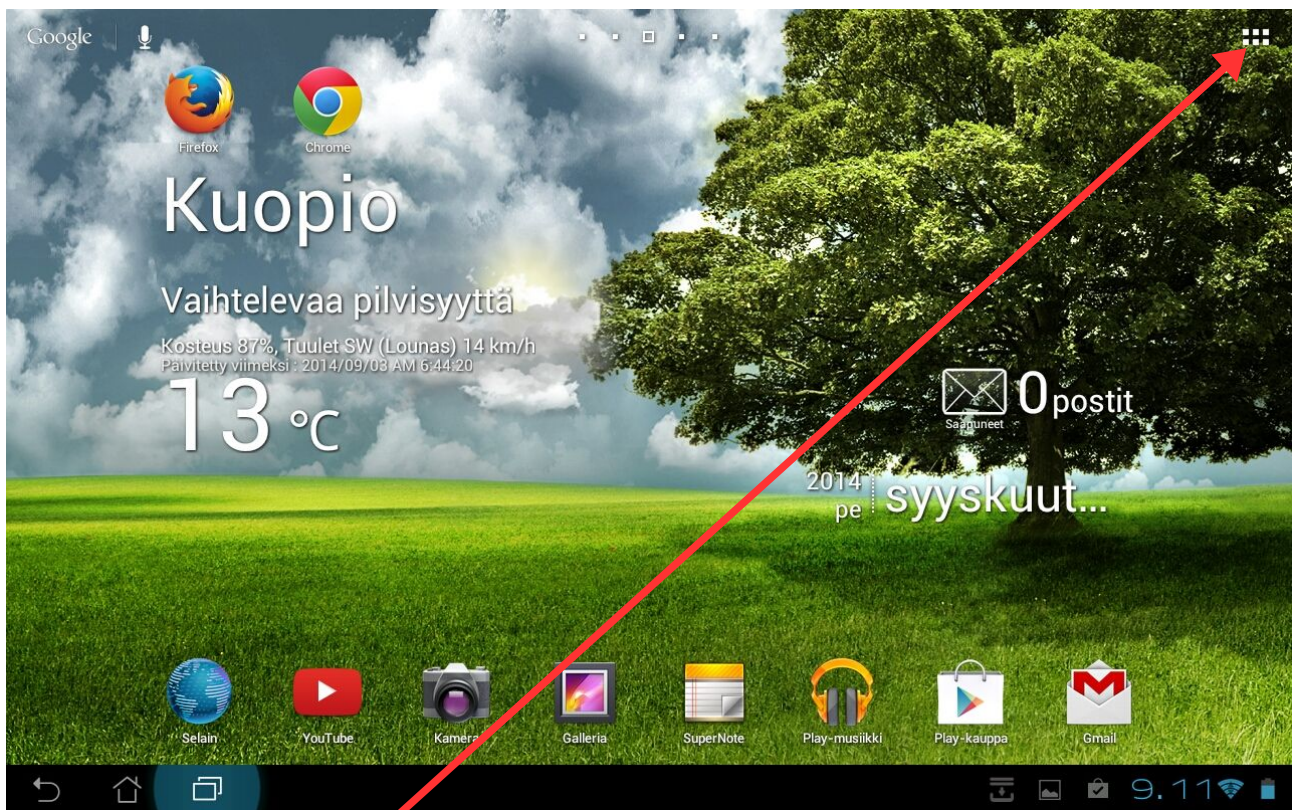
Google

Firefox
Chrome

Kuopio

Vaihtelevaa pilvisyyttä

Kosteus 87%, Tuulet SW (Lounas) 14 km/h
Päivitetty viimeksi : 2014/09/03 AM 6:44:20

13 °C

0 postit
Saapuneet

2014
pe
syyskuut...

Selain
YouTube
Kamera
Galleria
SuperNote
Play-musiikki
Play-kauppa
Gmail

9.11